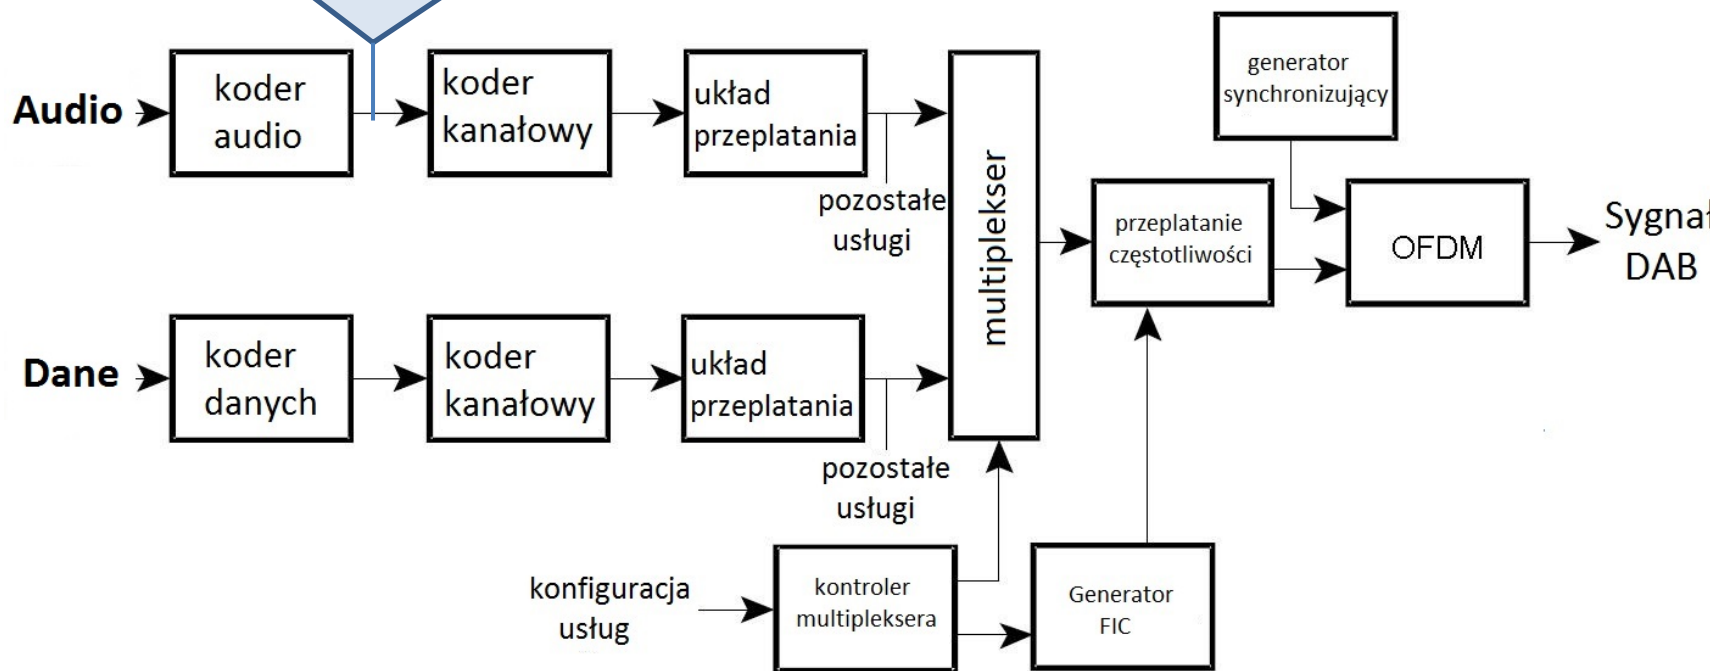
Audio
koder audio
koder kanałowy
układ przeplatania
pozostałe usługi
multiplekser
generator synchronizujący
przeplatanie częstotliwości
OFDM
Sygnał DAB
Dane
koder danych
koder kanałowy
układ przeplatania
pozostałe usługi
konfiguracja usług
kontroler multipleksera
Generator FIC